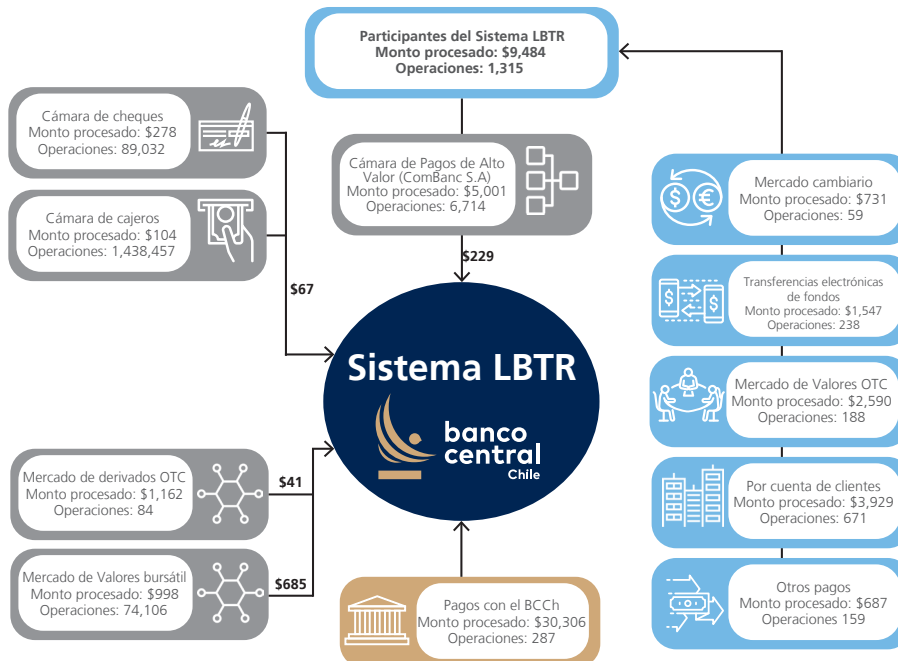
Participantes del Sistema LBTR
Monto procesado: $9,484
Operaciones: 1,315

Cámara de cheques
Monto procesado: $278
Operaciones: 89,032

Cámara de cajeros
Monto procesado: $104
Operaciones: 1,438,457

$67

Cámara de Pagos de Alto Valor (ComBanc S.A)
Monto procesado: $5,001
Operaciones: 6,714

$229

Mercado cambiario
Monto procesado: $731
Operaciones: 59

Transferencias electrónicas de fondos
Monto procesado: $1,547
Operaciones: 238

Sistema LBTR

banco central Chile

Mercado de Valores OTC
Monto procesado: $2,590
Operaciones: 188

Mercado de derivados OTC
Monto procesado: $1,162
Operaciones: 84

$41

Por cuenta de clientes
Monto procesado: $3,929
Operaciones: 671

Mercado de Valores bursátil
Monto procesado: $998
Operaciones: 74,106

$685

Pagos con el BCCh
Monto procesado: $30,306
Operaciones: 287

Otros pagos
Monto procesado: $687
Operaciones 159